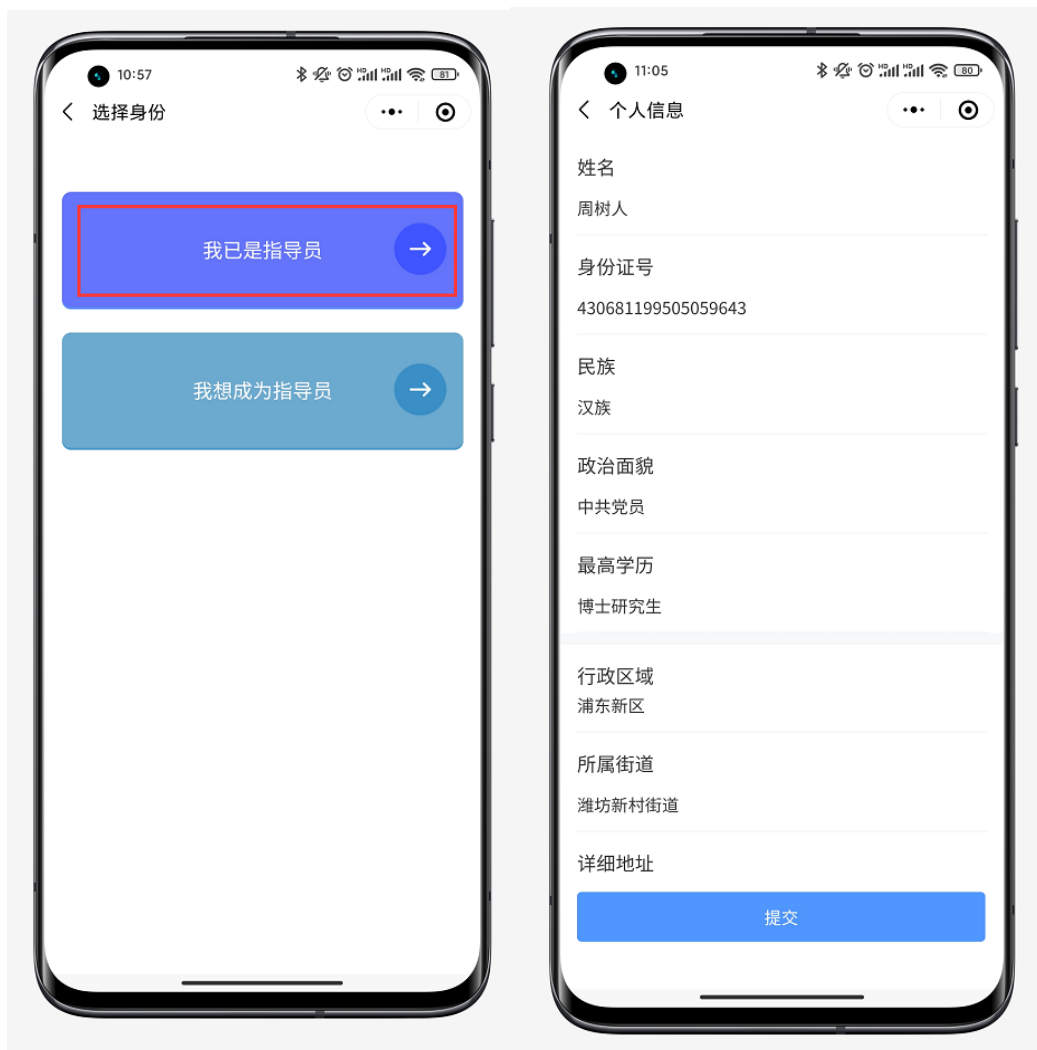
10:57 81

选择身份

我已是指导员

我想成为指导员

11:05 80

个人信息

姓名

周树人

身份证号

430681199505059643

民族

汉族

政治面貌

中共党员

最高学历

博士研究生

行政区域

浦东新区

所属街道

潍坊新村街道

详细地址

提交